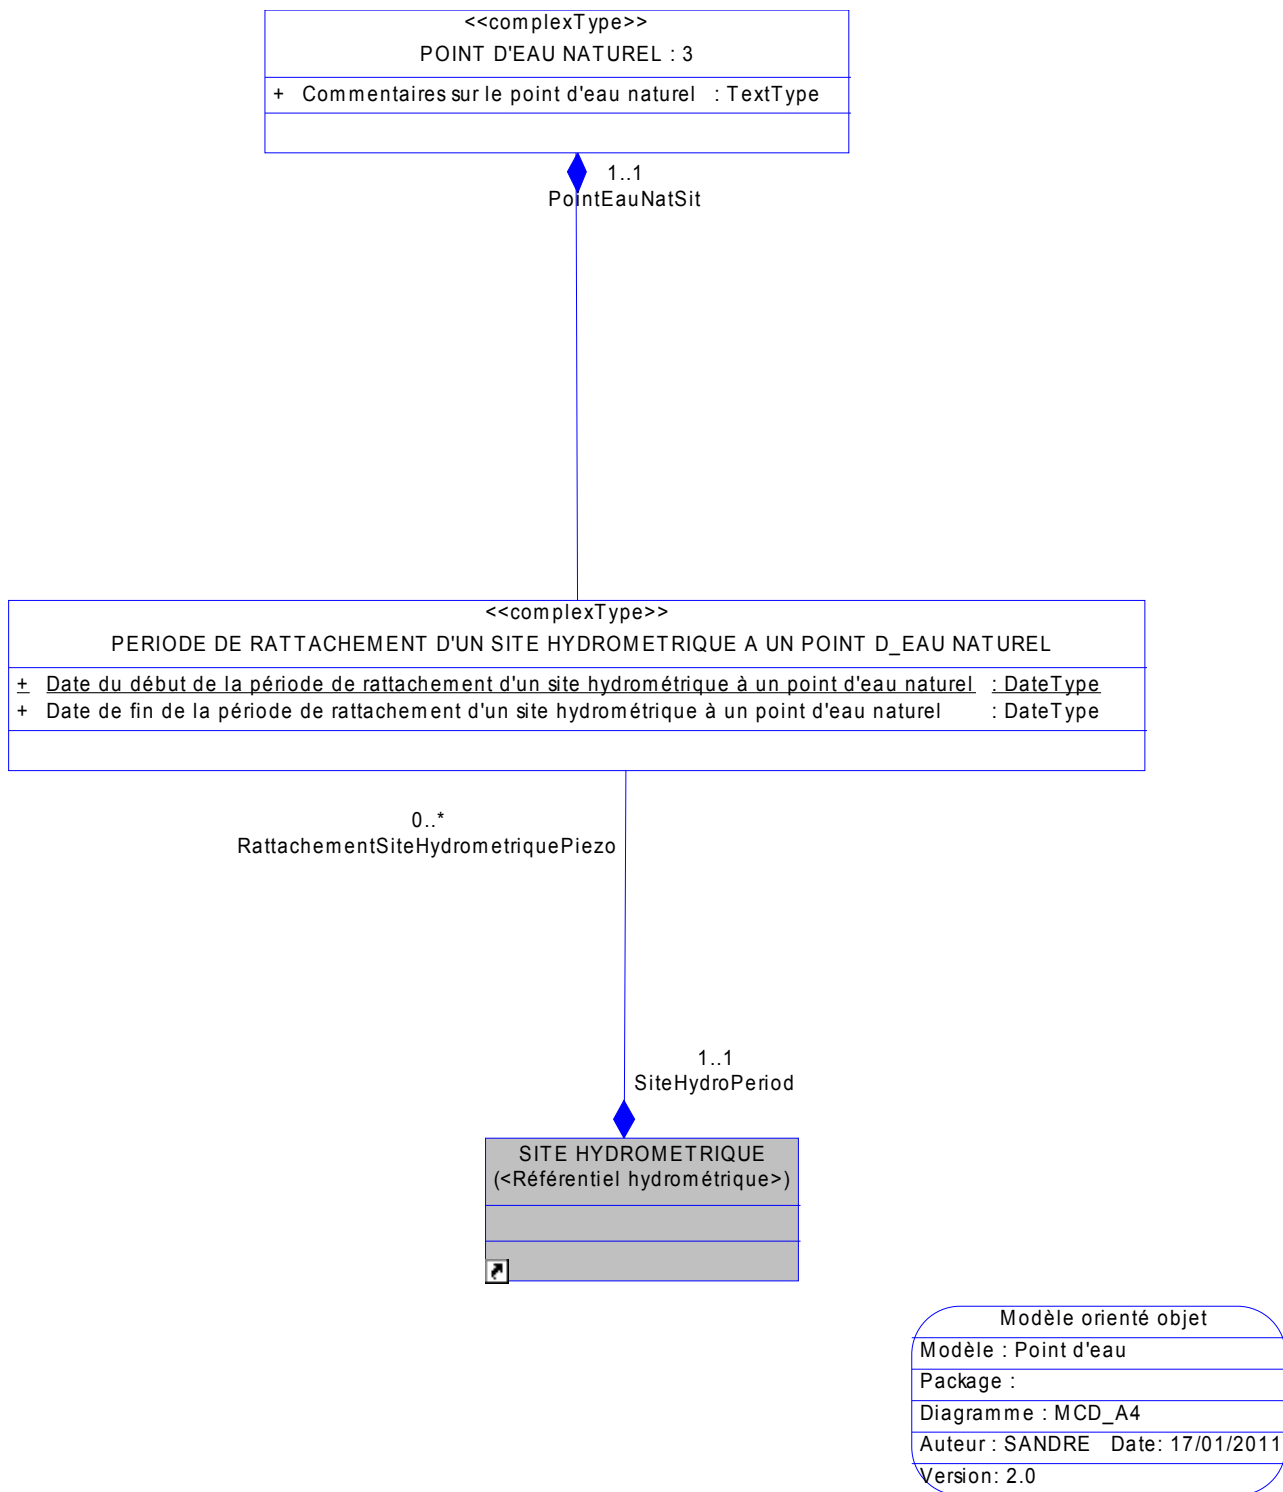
<<complexType>>
POINT D'EAU NATUREL : 3

+ Commentaires sur le point d'eau naturel : TextType

1..1
PointEauNatSit

<<complexType>>
PERIODE DE RATTACHEMENT D'UN SITE HYDROMETRIQUE A UN POINT D_EAU NATUREL

+ Date du début de la période de rattachement d'un site hydrométrique à un point d'eau naturel : DateType
+ Date de fin de la période de rattachement d'un site hydrométrique à un point d'eau naturel : DateType

0..*
RattachementSiteHydrometriquePiezo

1..1
SiteHydroPeriod

SITE HYDROMETRIQUE
(<Référentiel hydrométrique>)

Modèle orienté objet
Modèle : Point d'eau
Package :
Diagramme : MCD_A4
Auteur : SANDRE Date: 17/01/2011
Version: 2.0